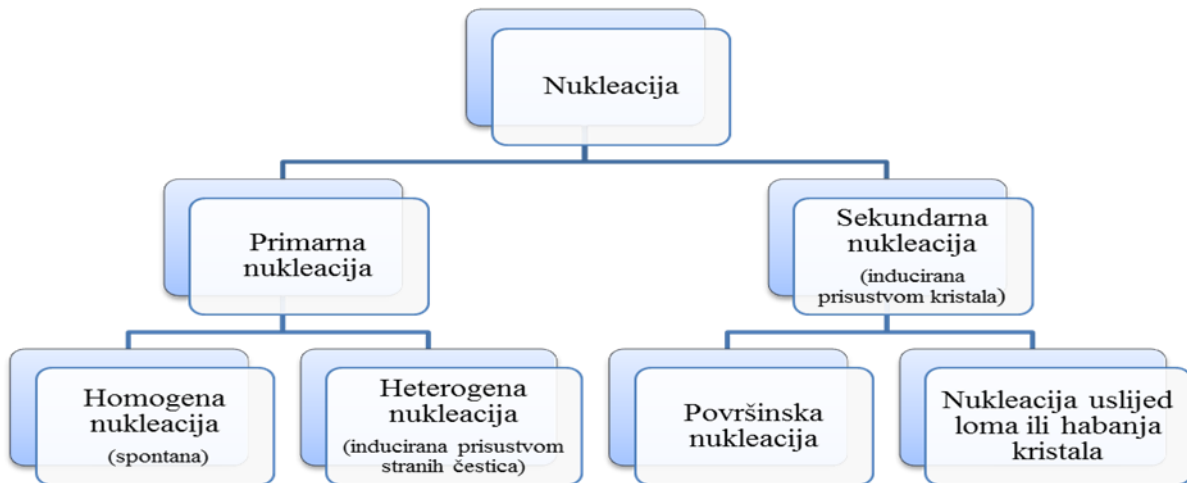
Nukleacija

Primarna nukleacija

Sekundarna nukleacija
(inducirana prisustvom kristala)

Homogena nukleacija
(spontana)

Heterogena nukleacija
(inducirana prisustvom stranih čestica)

Površinska nukleacija

Nukleacija uslijed loma ili habanja kristala